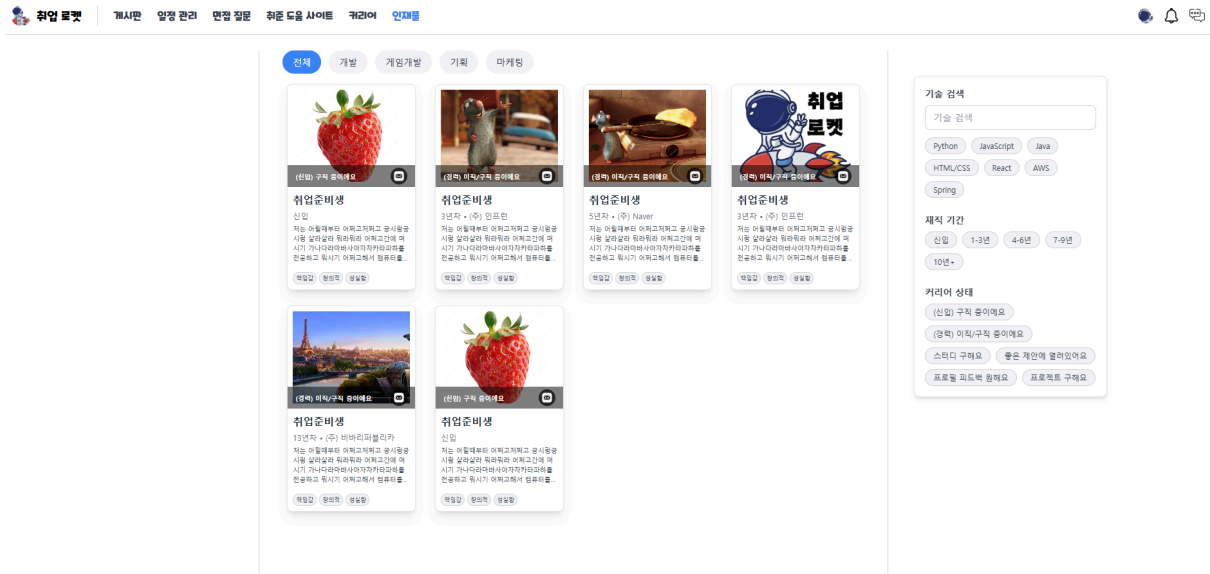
취업 로켓 게시판 일정 관리 면접 질문 취준 도움 사이트 커리어 인재풀

전체 개발 게임개발 기획 마케팅

(신입) 구직 중이에요
취업준비생
신입
저는 어릴때부터 어쩌고저쩌고 공시험공시험 살라살라 뭐라뭐라 어쩌고간에 머시기 가나다라마바사아자차카타파하를 전공하고 뭐시기 어쩌고해서 컴퓨터를...
책임감 창의적 성실함

(경력) 이직/구직 중이에요
취업준비생
3년차 • (주) 인프런
저는 어릴때부터 어쩌고저쩌고 공시험공시험 살라살라 뭐라뭐라 어쩌고간에 머시기 가나다라마바사아자차카타파하를 전공하고 뭐시기 어쩌고해서 컴퓨터를...
책임감 창의적 성실함

(경력) 이직/구직 중이에요
취업준비생
5년차 • (주) Naver
저는 어릴때부터 어쩌고저쩌고 공시험공시험 살라살라 뭐라뭐라 어쩌고간에 머시기 가나다라마바사아자차카타파하를 전공하고 뭐시기 어쩌고해서 컴퓨터를...
책임감 창의적 성실함

취업 로켓
(경력) 이직/구직 중이에요
취업준비생
3년차 • (주) 인프런
저는 어릴때부터 어쩌고저쩌고 공시험공시험 살라살라 뭐라뭐라 어쩌고간에 머시기 가나다라마바사아자차카타파하를 전공하고 뭐시기 어쩌고해서 컴퓨터를...
책임감 창의적 성실함

(경력) 이직/구직 중이에요
취업준비생
13년차 • (주) 비바리퍼블리카
저는 어릴때부터 어쩌고저쩌고 공시험공시험 살라살라 뭐라뭐라 어쩌고간에 머시기 가나다라마바사아자차카타파하를 전공하고 뭐시기 어쩌고해서 컴퓨터를...
책임감 창의적 성실함

(신입) 구직 중이에요
취업준비생
신입
저는 어릴때부터 어쩌고저쩌고 공시험공시험 살라살라 뭐라뭐라 어쩌고간에 머시기 가나다라마바사아자차카타파하를 전공하고 뭐시기 어쩌고해서 컴퓨터를...
책임감 창의적 성실함

기술 검색
기술 검색
Python JavaScript Java HTML/CSS React AWS Spring

재직 기간
신입 1-3년 4-6년 7-9년 10년+

커리어 상태
(신입) 구직 중이에요
(경력) 이직/구직 중이에요
스터디 구해요 좋은 제안에 열려있어요
프로필 피드백 원해요 프로젝트 구해요